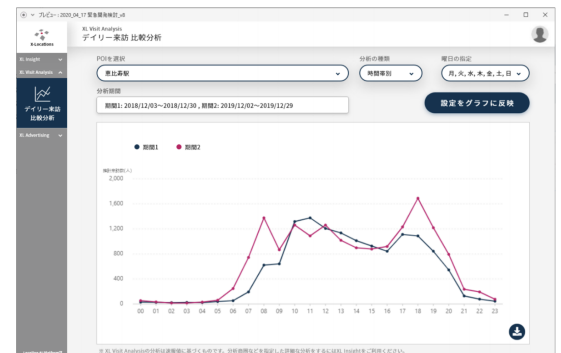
プレビュー: 2020_04_17 緊急開発検討_v8

X-Locations

XL Visit Analysis
デイリー来訪 比較分析

XL Insight
XL Visit Analysis
デイリー来訪 比較分析
XL Advertising

POIを選択
恵比寿駅

分析の種類
時間帯別

曜日の指定
月, 火, 水, 木, 金, 土, 日

分析期間
期間1: 2018/12/03〜2018/12/30 , 期間2: 2019/12/02〜2019/12/29

設定をグラフに反映

期間1
期間2

推計来訪者数(人)
2,000
1,600
1,200
800
400
0
00 01 02 03 04 05 06 07 08 09 10 11 12 13 14 15 16 17 18 19 20 21 22 23

※ XL Visit Analysisの分析は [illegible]